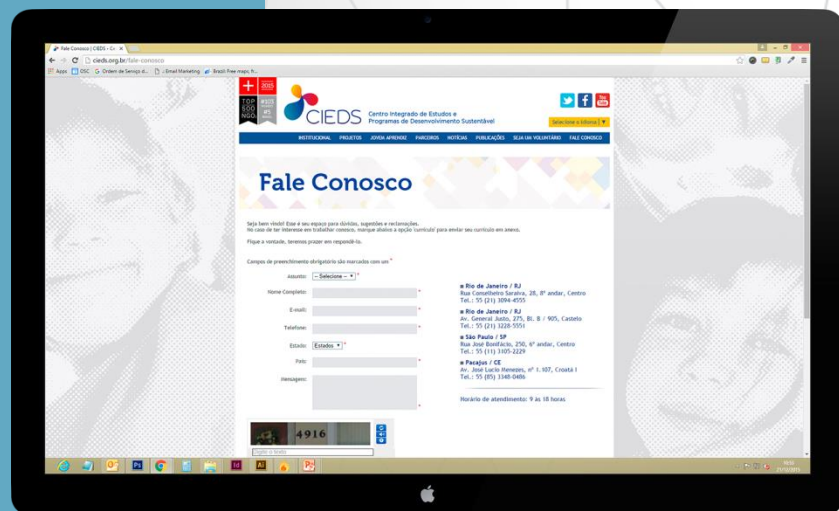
Fale Conosco | CIEDS - Ce

cieds.org.br/fale-conosco

Apps OSC Ordem de Serviço d... Email Marketing Brazil Free maps

TOP 500 NGOs 2015

CIEDS Centro Integrado de Estudos e Programas de Desenvolvimento Sustentável

Selecione o idioma

INSTITUCIONAL PROJETOS JOVEM APRENDIZ PARCEIROS NOTÍCIAS PUBLICAÇÕES SEJA UM VOLUNTÁRIO FALE CONOSCO

Fale Conosco

Seja bem vindo! Esse é seu espaço para dúvidas, sugestões e reclamações.
No caso de ter interesse em trabalhar conosco, marque abaixo a opção 'currículo' para enviar seu currículo em anexo.

Fique a vontade, teremos prazer em respondê-lo.

Campos de preenchimento obrigatório são marcados com um *

Assunto: -- Selecione -- *

Nome Completo: *

E-mail: *

Telefone: *

Estado: Estados *

Foto: *

Mensagem: *

4916

Digite o texto

Rio de Janeiro / RJ
Rua Conselheiro Saraiva, 28, 8º andar, Centro
Tel.: 55 (21) 3094-4555

Rio de Janeiro / RJ
Av. General Justo, 275, Bl. B / 905, Castelo
Tel.: 55 (21) 3228-5551

São Paulo / SP
Rua José Bonifácio, 250, 6º andar, Centro
Tel.: 55 (11) 3105-2229

Pacajus / CE
Av. José Lucio Menezes, nº 1.107, Croatá I
Tel.: 55 (85) 3348-0486

Horário de atendimento: 9 às 18 horas